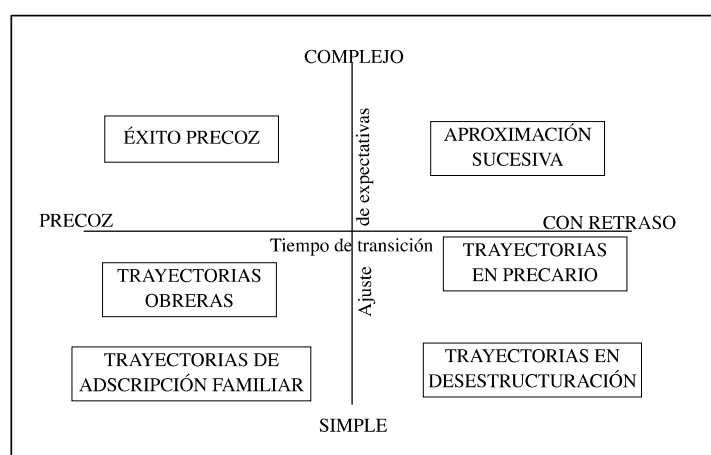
COMPLEJO

ÉXITO PRECOZ

APROXIMACIÓN SUCESIVA

Ajuste de expectativas

PRECOZ

CON RETRASO

Tiempo de transición

TRAYECTORIAS EN PRECARIO

TRAYECTORIAS OBRERAS

TRAYECTORIAS DE ADSCRIPCIÓN FAMILIAR

TRAYECTORIAS EN DESESTRUCTURACIÓN

SIMPLE